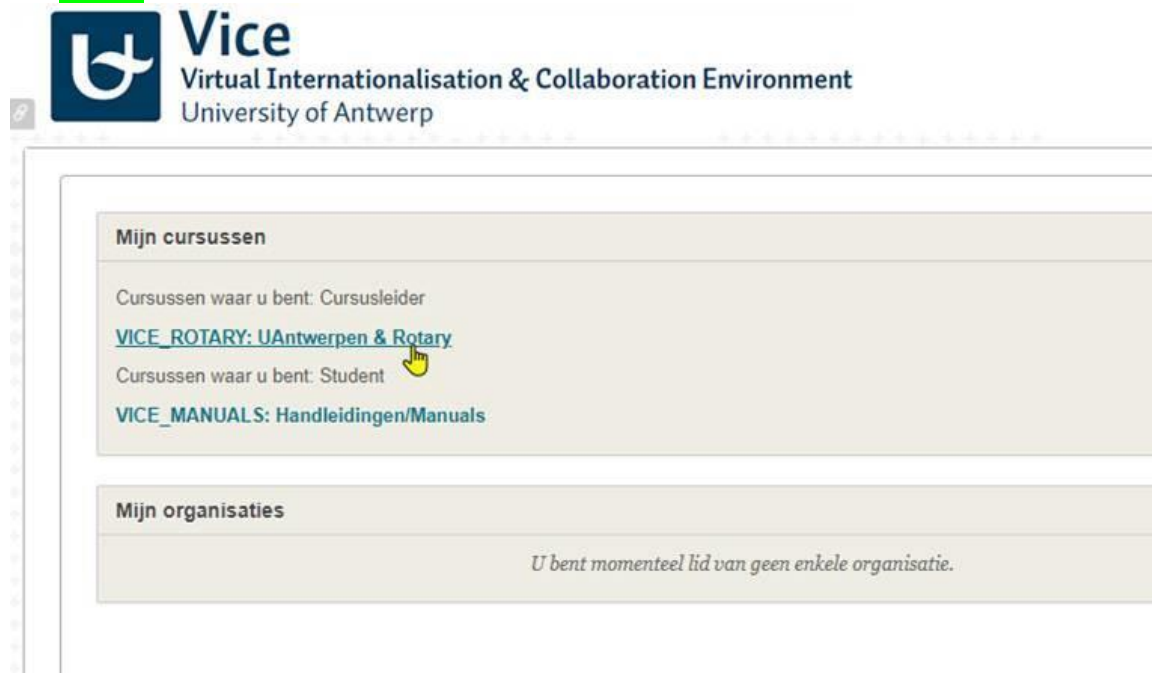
Vice
Virtual Internationalisation & Collaboration Environment
University of Antwerp

Mijn cursussen

Cursussen waar u bent: Cursusleider

VICE_ROTARY: UAntwerpen & Rotary

Cursussen waar u bent: Student

VICE_MANUALS: Handleidingen/Manuals

Mijn organisaties

U bent momenteel lid van geen enkele organisatie.